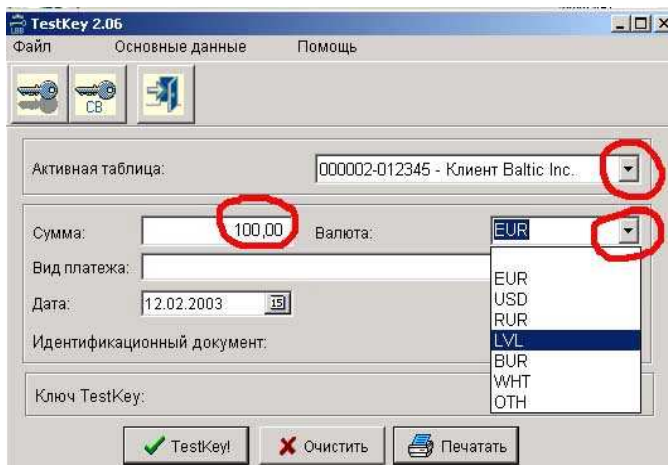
TestKey 2.06
Файл Основные данные Помощь

CB

Активная таблица: 000002-012345 - Клиент Baltic Inc.

Сумма: 100,00 Валюта: EUR
Вид платежа:
Дата: 12.02.2003
Идентификационный документ:

EUR
USD
RUR
LVL
BUR
WHT
OTH

Ключ TestKey:

TestKey! Очистить Печатать